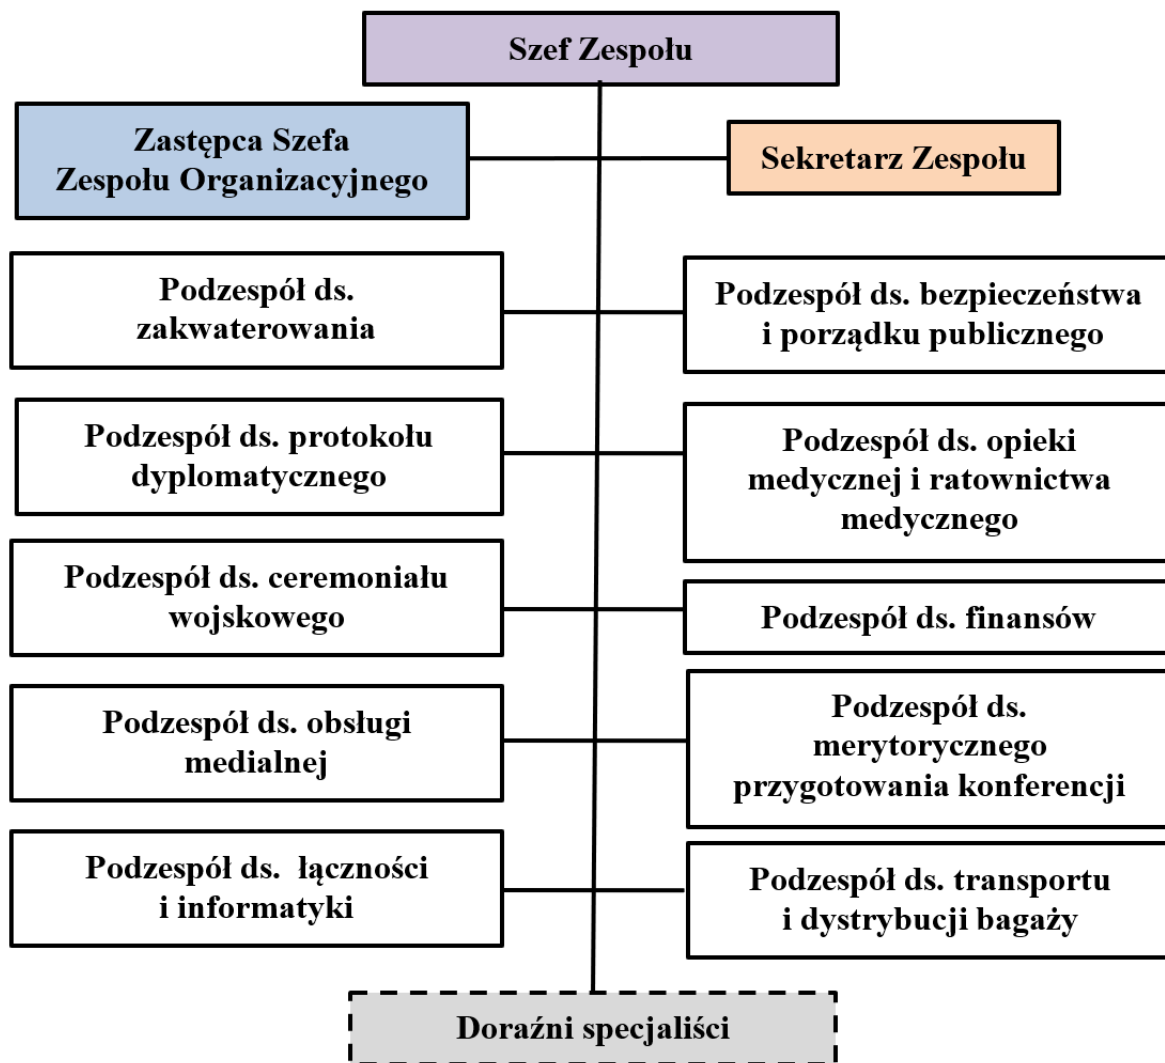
Szef Zespołu

Zastępca Szefa Zespołu Organizacyjnego

Sekretarz Zespołu

Podzespół ds. zakwaterowania

Podzespół ds. bezpieczeństwa i porządku publicznego

Podzespół ds. protokołu dyplomatycznego

Podzespół ds. opieki medycznej i ratownictwa medycznego

Podzespół ds. ceremoniału wojskowego

Podzespół ds. finansów

Podzespół ds. obsługi medialnej

Podzespół ds. merytorycznego przygotowania konferencji

Podzespół ds. łączności i informatyki

Podzespół ds. transportu i dystrybucji bagaży

Doraźni specjaliści